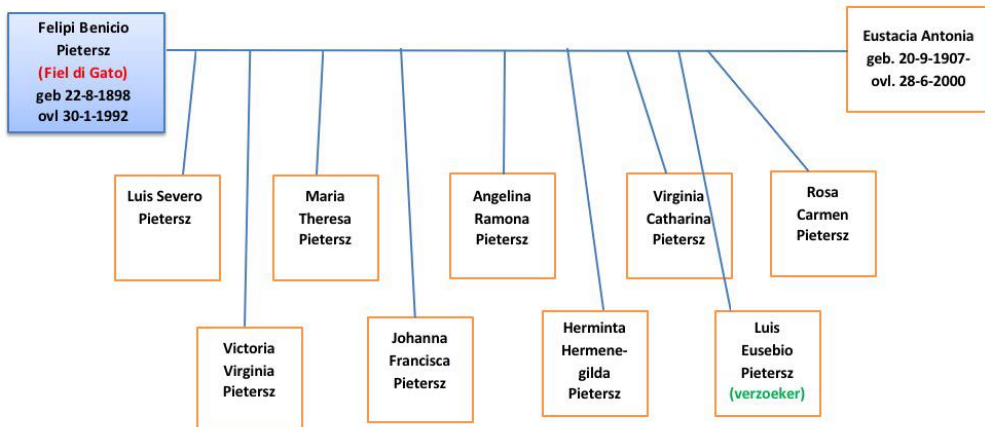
Felipi Benicio Pietersz
(Fiel di Gato)
geb 22-8-1898
ovl 30-1-1992

Eustacia Antonia
geb. 20-9-1907-
ovl. 28-6-2000

Luis Severo Pietersz

Maria Theresa Pietersz

Angelina Ramona Pietersz

Virginia Catharina Pietersz

Rosa Carmen Pietersz

Victoria Virginia Pietersz

Johanna Francisca Pietersz

Herminta Hermenegilda Pietersz

Luis Eusebio Pietersz
(verzoeker)